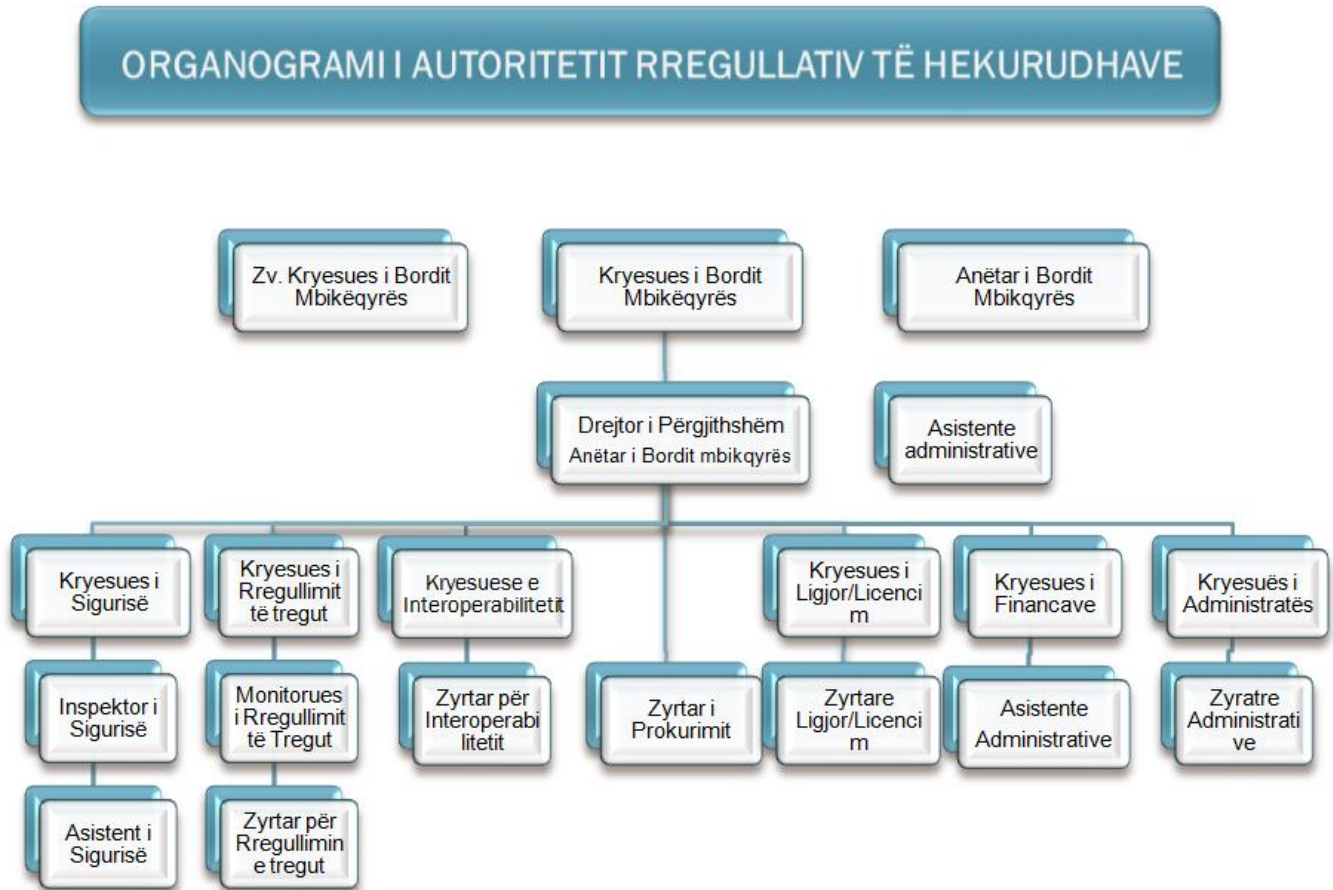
ORGANOGRAMI I AUTORITETIT RREGULLATIV TË HEKURUDHAVE

Zv. Kryesues i Bordit Mbikëqyrës

Kryesues i Bordit Mbikëqyrës

Anëtar i Bordit Mbikqyrës

Drejtor i Përgjithshëm
Anëtar i Bordit mbikqyrës

Asistente administrative

Kryesues i Sigurisë

Inspektor i Sigurisë

Asistent i Sigurisë

Kryesues i Rregullimit të tregut

Monitorues i Rregullimit të Tregut

Zyrtar për Rregullimin e tregut

Kryesuese e Interoperabilitetit

Zyrtar për Interoperabilitetit

Zyrtar i Prokurimit

Kryesues i Ligjor/Licencim

Zyrtare Ligjor/Licencim

Kryesues i Financave

Asistente Administrative

Kryesuës i Administratës

Zyratre Administrative